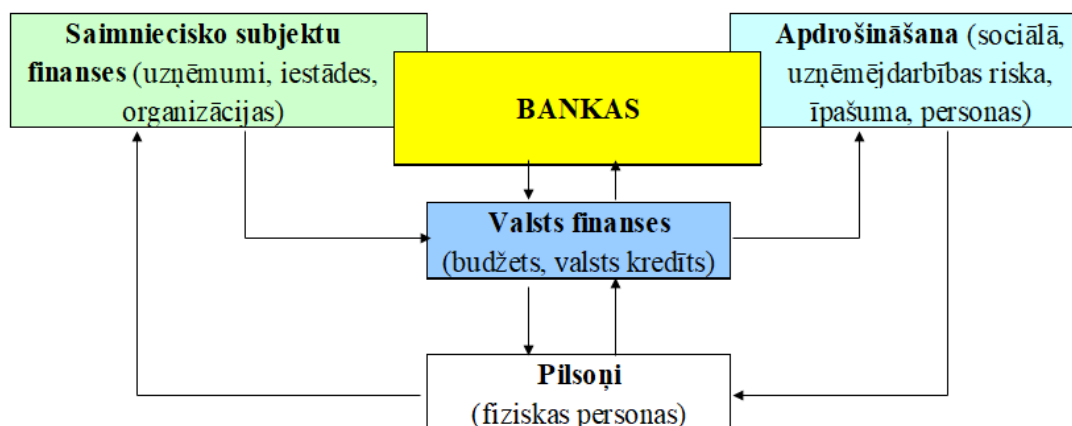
Saimniecisko subjektu finanses (uzņēmumi, iestādes, organizācijas)

BANKAS

Apdrošināšana (sociālā, uzņēmējdarbības riska, īpašuma, personas)

Valsts finanses (budžets, valsts kredīts)

Pilsoņi (fiziskas personas)